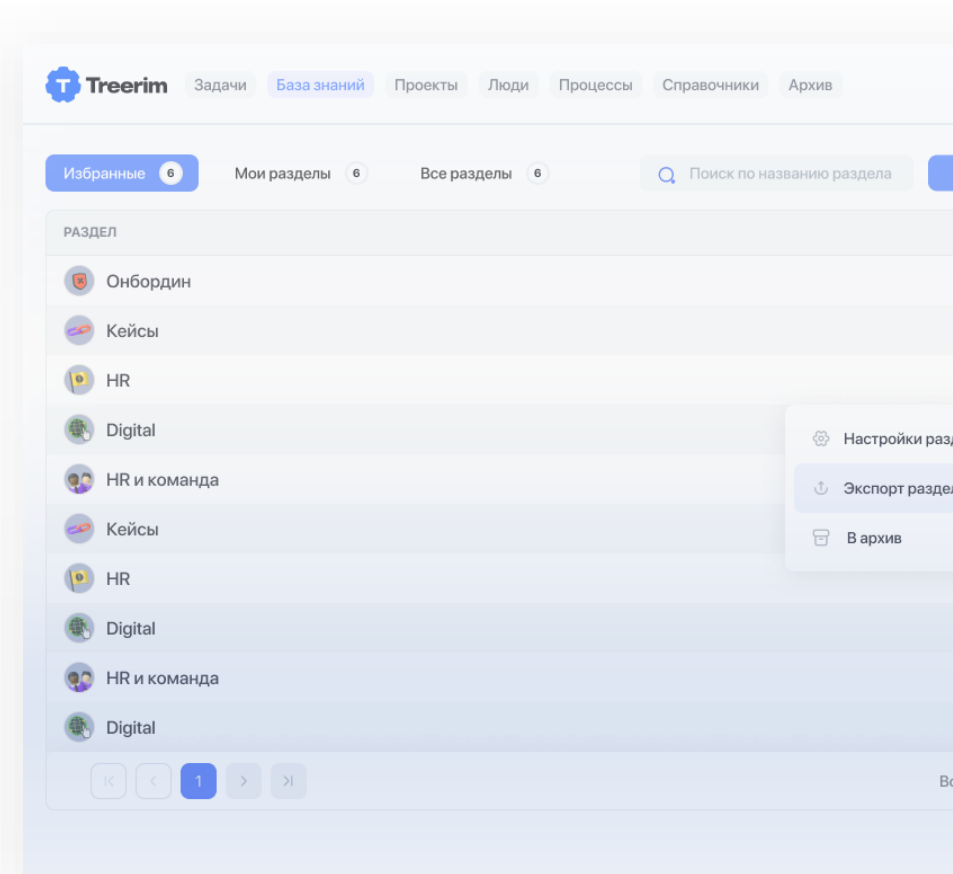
Treerim Задачи База знаний Проекты Люди Процессы Справочники Архив

Избранные 6 Мои разделы 6 Все разделы 6 Поиск по названию раздела

РАЗДЕЛ

Онбордин

Кейсы

HR

Digital

HR и команда

Кейсы

HR

Digital

HR и команда

Digital

Настройки разд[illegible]

Экспорт раздел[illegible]

В архив

1

Во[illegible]